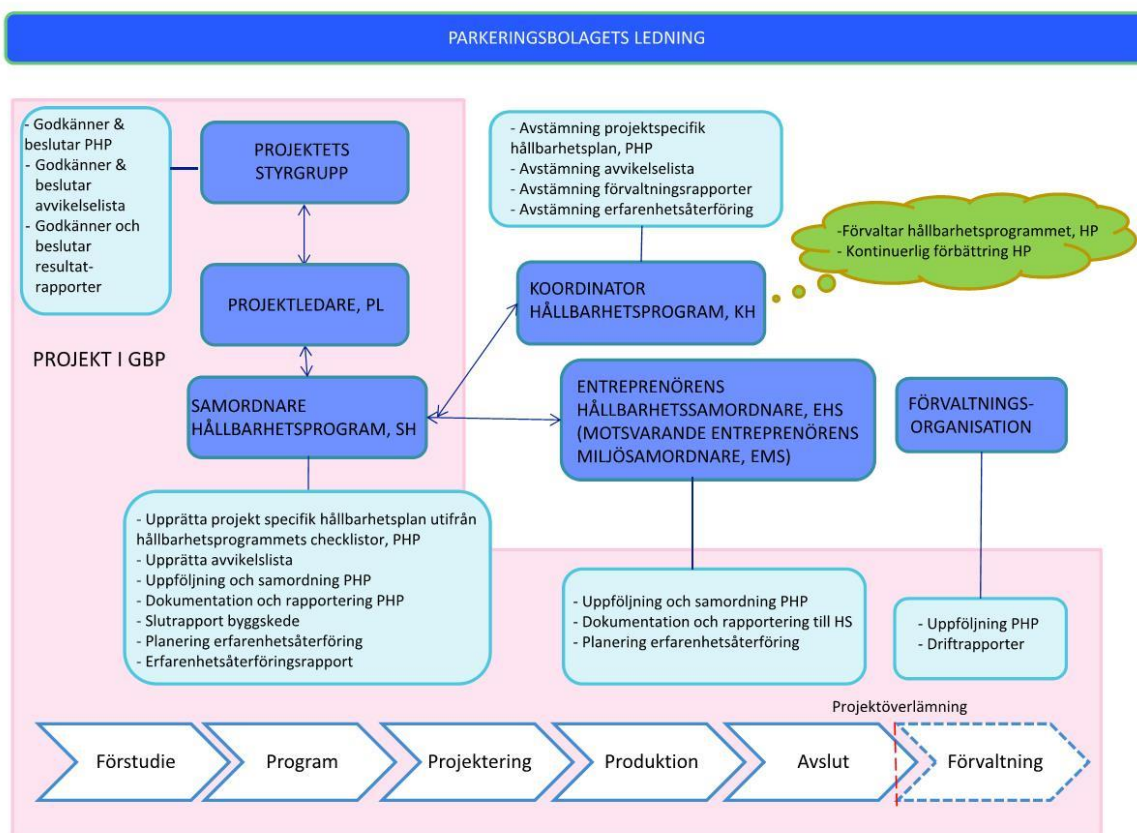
PARKERINGSBOLAGETS LEDNING

- Godkänner & beslutar PHP
- Godkänner & beslutar avvikelselista
- Godkänner och beslutar resultatrapporter

PROJEKTETS STYRGRUPP

PROJEKTLEDARE, PL

PROJEKT I GBP

SAMORDNARE HÅLLBARHETSPROGRAM, SH

- Avstämning projektspecifik hållbarhetsplan, PHP
- Avstämning avvikelselista
- Avstämning förvaltningsrapporter
- Avstämning erfarenhetsåterföring

-Förvaltar hållbarhetsprogrammet, HP
- Kontinuerlig förbättring HP

KOORDINATOR HÅLLBARHETSPROGRAM, KH

ENTREPRENÖRENS HÅLLBARHETSSAMORDNARE, EHS (MOTSVARANDE ENTREPRENÖRENS MILJÖSAMORDNARE, EMS)

FÖRVALTNINGS-ORGANISATION

- Upprätta projekt specifik hållbarhetsplan utifrån hållbarhetsprogrammets checklistor, PHP
- Upprätta avvikelselista
- Uppföljning och samordning PHP
- Dokumentation och rapportering PHP
- Slutrapport byggskede
- Planering erfarenhetsåterföring
- Erfarenhetsåterföringsrapport

- Uppföljning och samordning PHP
- Dokumentation och rapportering till HS
- Planering erfarenhetsåterföring

- Uppföljning PHP
- Driftrapporter

Projektöverlämning

Förstudie

Program

Projektering

Produktion

Avslut

Förvaltning